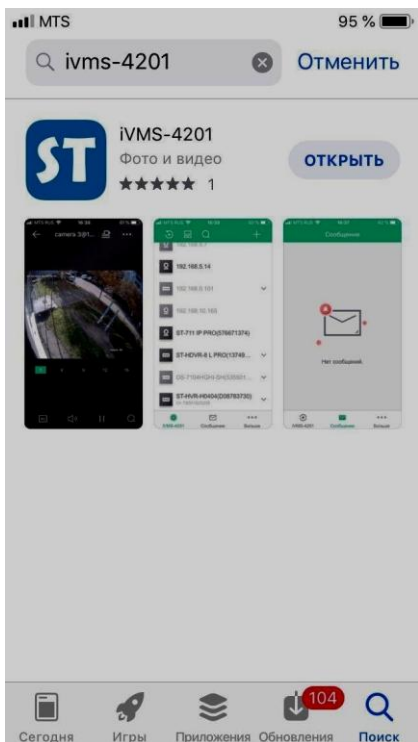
MTS
95 %
ivms-4201
Отменить
ST
iVMS-4201
Фото и видео
★★★★★ 1
ОТКРЫТЬ
camera 3@1...
192.168.5.14
192.168.5.101
192.168.10.165
ST-711 IP PRO(S76671374)
ST-HDVR-8 L PRO(13749...
DS-7104HGHI-SH(D35051...
ST-HVR-H0404(D08763730)
iVMS-4201
Сообщение
Больше
Сообщение
Нет сообщений.
iVMS-4201
Сообщение
Больше
Сегодня
Игры
Приложения
104
Обновления
Поиск